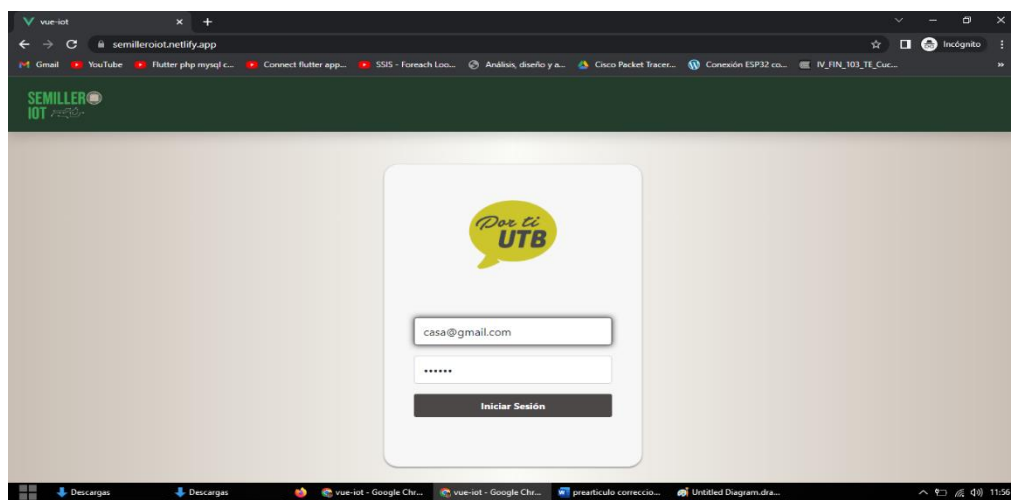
vue-iot
semilleroiot.netlify.app
Incógnito
Gmail YouTube Flutter php mysql c... Connect flutter app... SSIS - Foreach Loo... Análisis, diseño y a... Cisco Packet Tracer... Conexión ESP32 co... IV_FIN_103_TE_Cuc...

SEMILLERO
IOT

Por ti
UTB

casa@gmail.com
••••••
Iniciar Sesión

Descargas Descargas vue-iot - Google Chr... vue-iot - Google Chr... prearticulo correccio... Untitled Diagram.dra... 11:56